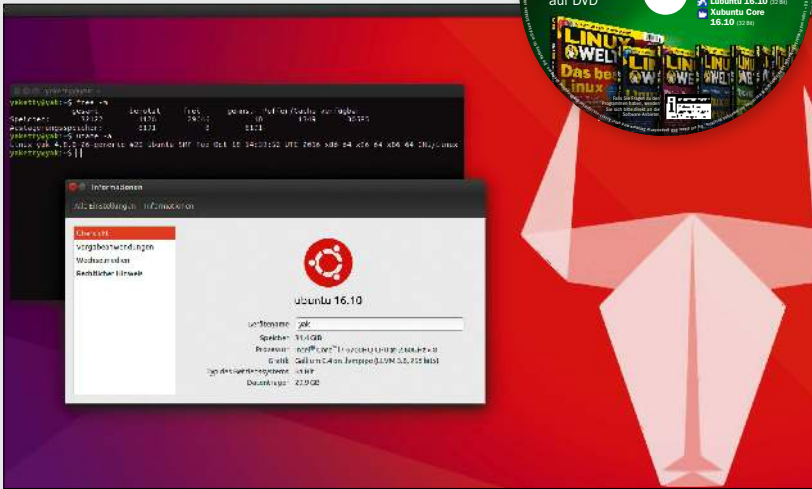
auf DVD
Lubuntu 16.10 (32 Bit)
Xubuntu Core 16.10 (32 Bit)
LINUX WELT
Das beste Linux

yakkety@yak: ~
yakkety@yak:~$ free -h
gesamt benutzt frei gemeins. Puffer/Cache verfügbar
Speicher: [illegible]
Auslagerungsspeicher: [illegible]
yakkety@yak:~$ uname -a
Linux yak 4.8.0-26-generic #28-Ubuntu SMP Tue Oct 18 14:39:52 UTC 2016 x86_64 x86_64 x86_64 GNU/Linux
yakkety@yak:~$

Informationen
Alle Einstellungen Informationen
Übersicht
Vorgabeanwendungen
Wechselmedien
Rechtlicher Hinweis
ubuntu 16.10
Gerätename yak
Speicher 31,4 GiB
Prozessor Intel® Core™ i7 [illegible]
Grafik Gallium 0.4 on llvmpipe (LLVM 3.8, 256 bits)
Typ des Betriebssystems 64-bit
Datenträger 22,9 GB